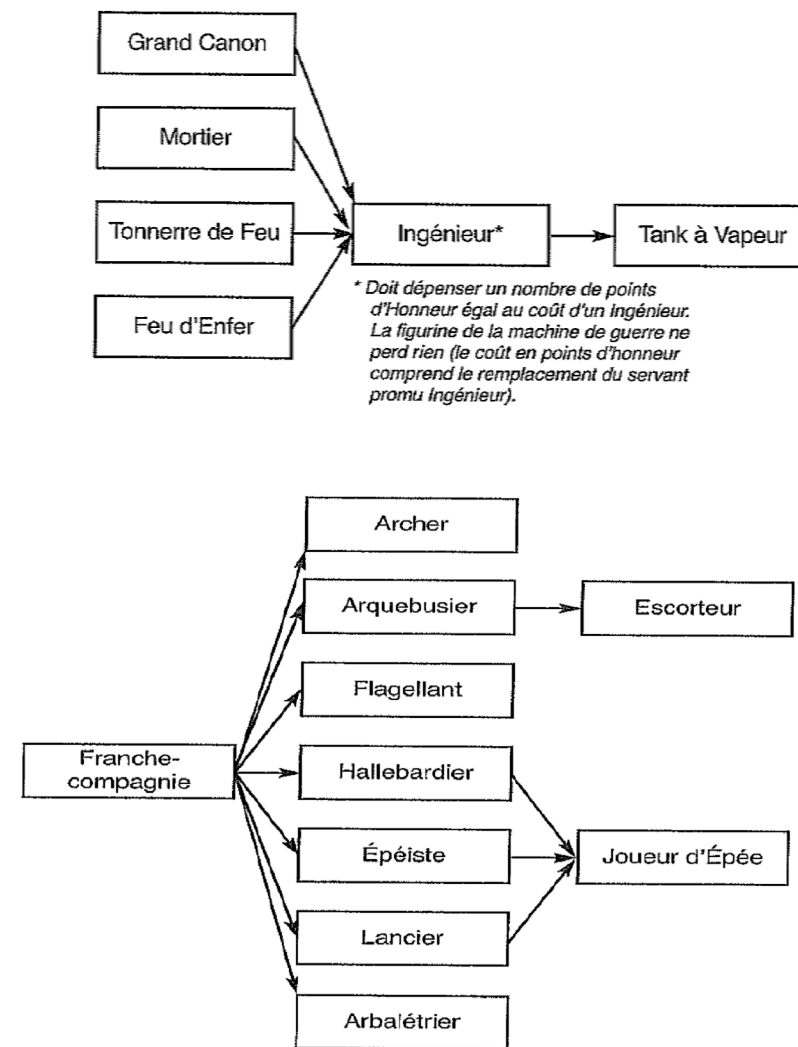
Grand Canon

Mortier

Tonnerre de Feu

Feu d'Enfer

Ingénieur*

Tank à Vapeur

* Doit dépenser un nombre de points d'Honneur égal au coût d'un ingénieur. La figurine de la machine de guerre ne perd rien (le coût en points d'honneur comprend le remplacement du servant promu ingénieur).

Archer

Arquebusier

Escorteur

Flagellant

Franche-compagnie

Hallebardier

Épéiste

Joueur d'Épée

Lancier

Arbalétrier